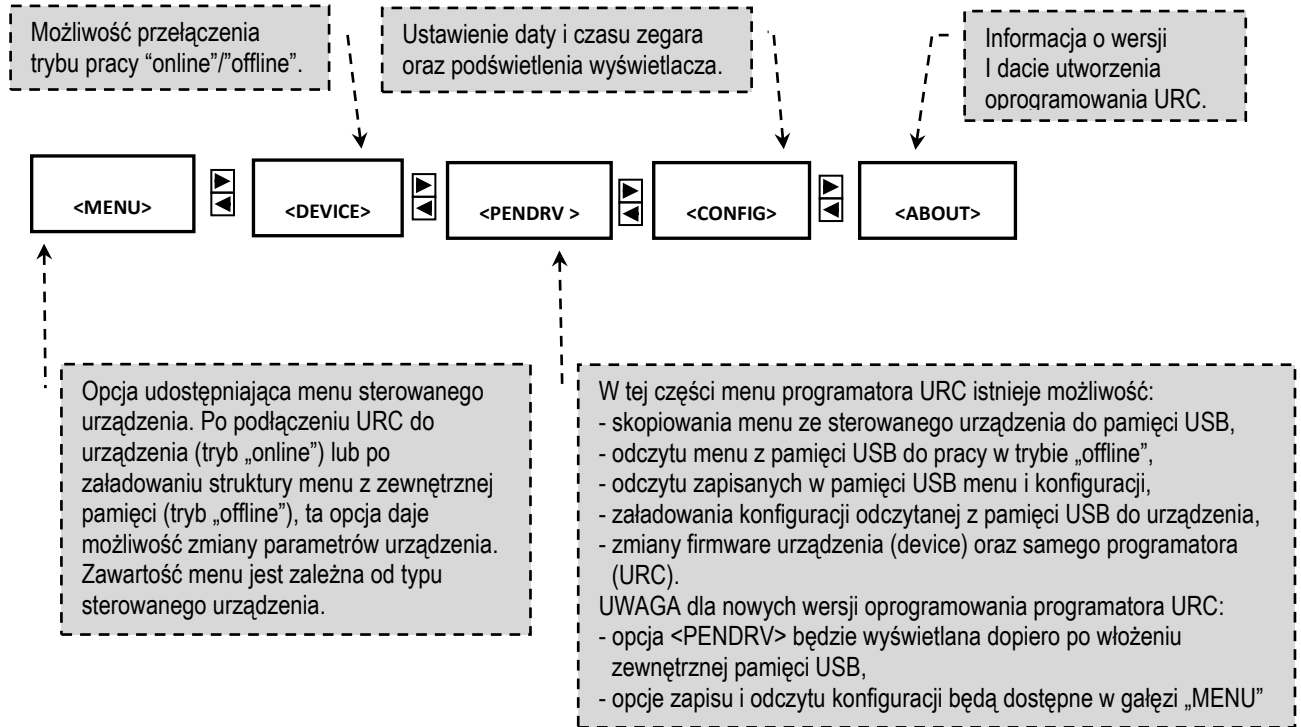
Możliwość przełączenia trybu pracy "online"/"offline".

Ustawienie daty i czasu zegara oraz podświetlenia wyświetlacza.

Informacja o wersji I dacie utworzenia oprogramowania URC.

<MENU>

<DEVICE>

<PENDRV >

<CONFIG>

<ABOUT>

Opcja udostępniająca menu sterowanego urządzenia. Po podłączeniu URC do urządzenia (tryb „online") lub po załadowaniu struktury menu z zewnętrznej pamięci (tryb „offline"), ta opcja daje możliwość zmiany parametrów urządzenia. Zawartość menu jest zależna od typu sterowanego urządzenia.

W tej części menu programatora URC istnieje możliwość:
- skopiowania menu ze sterowanego urządzenia do pamięci USB,
- odczytu menu z pamięci USB do pracy w trybie „offline",
- odczytu zapisanych w pamięci USB menu i konfiguracji,
- załadowania konfiguracji odczytanej z pamięci USB do urządzenia,
- zmiany firmware urządzenia (device) oraz samego programatora (URC).
UWAGA dla nowych wersji oprogramowania programatora URC:
- opcja <PENDRV> będzie wyświetlana dopiero po włożeniu zewnętrznej pamięci USB,
- opcje zapisu i odczytu konfiguracji będą dostępne w gałęzi „MENU"